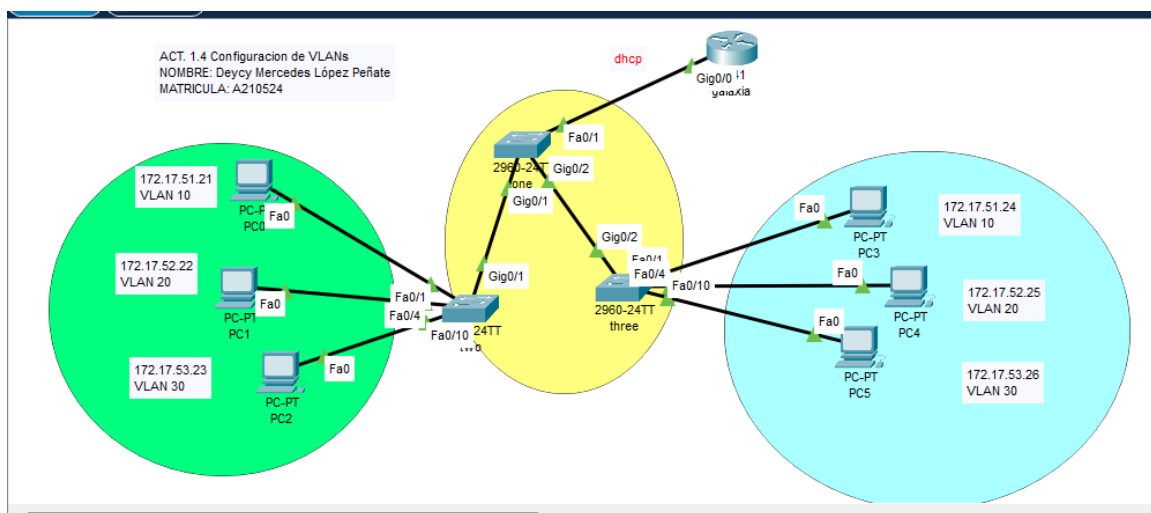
ACT. 1.4 Configuracion de VLANs
NOMBRE: Deycy Mercedes López Peñate
MATRICULA: A210524

dhcp

Gig0/0 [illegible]1
galaxia

Fa0/1
2960-24TT
one
Gig0/2
Gig0/1

172.17.51.21
VLAN 10
PC-PT
PC0
Fa0

172.17.52.22
VLAN 20
Fa0
PC-PT
PC1

172.17.53.23
VLAN 30
Fa0
PC-PT
PC2

Gig0/1
Fa0/1
Fa0/4
Fa0/10
24TT
two

Gig0/2
Fa0/1
Fa0/4
Fa0/10
2960-24TT
three

Fa0
PC-PT
PC3
172.17.51.24
VLAN 10

Fa0
PC-PT
PC4
172.17.52.25
VLAN 20

Fa0
PC-PT
PC5
172.17.53.26
VLAN 30